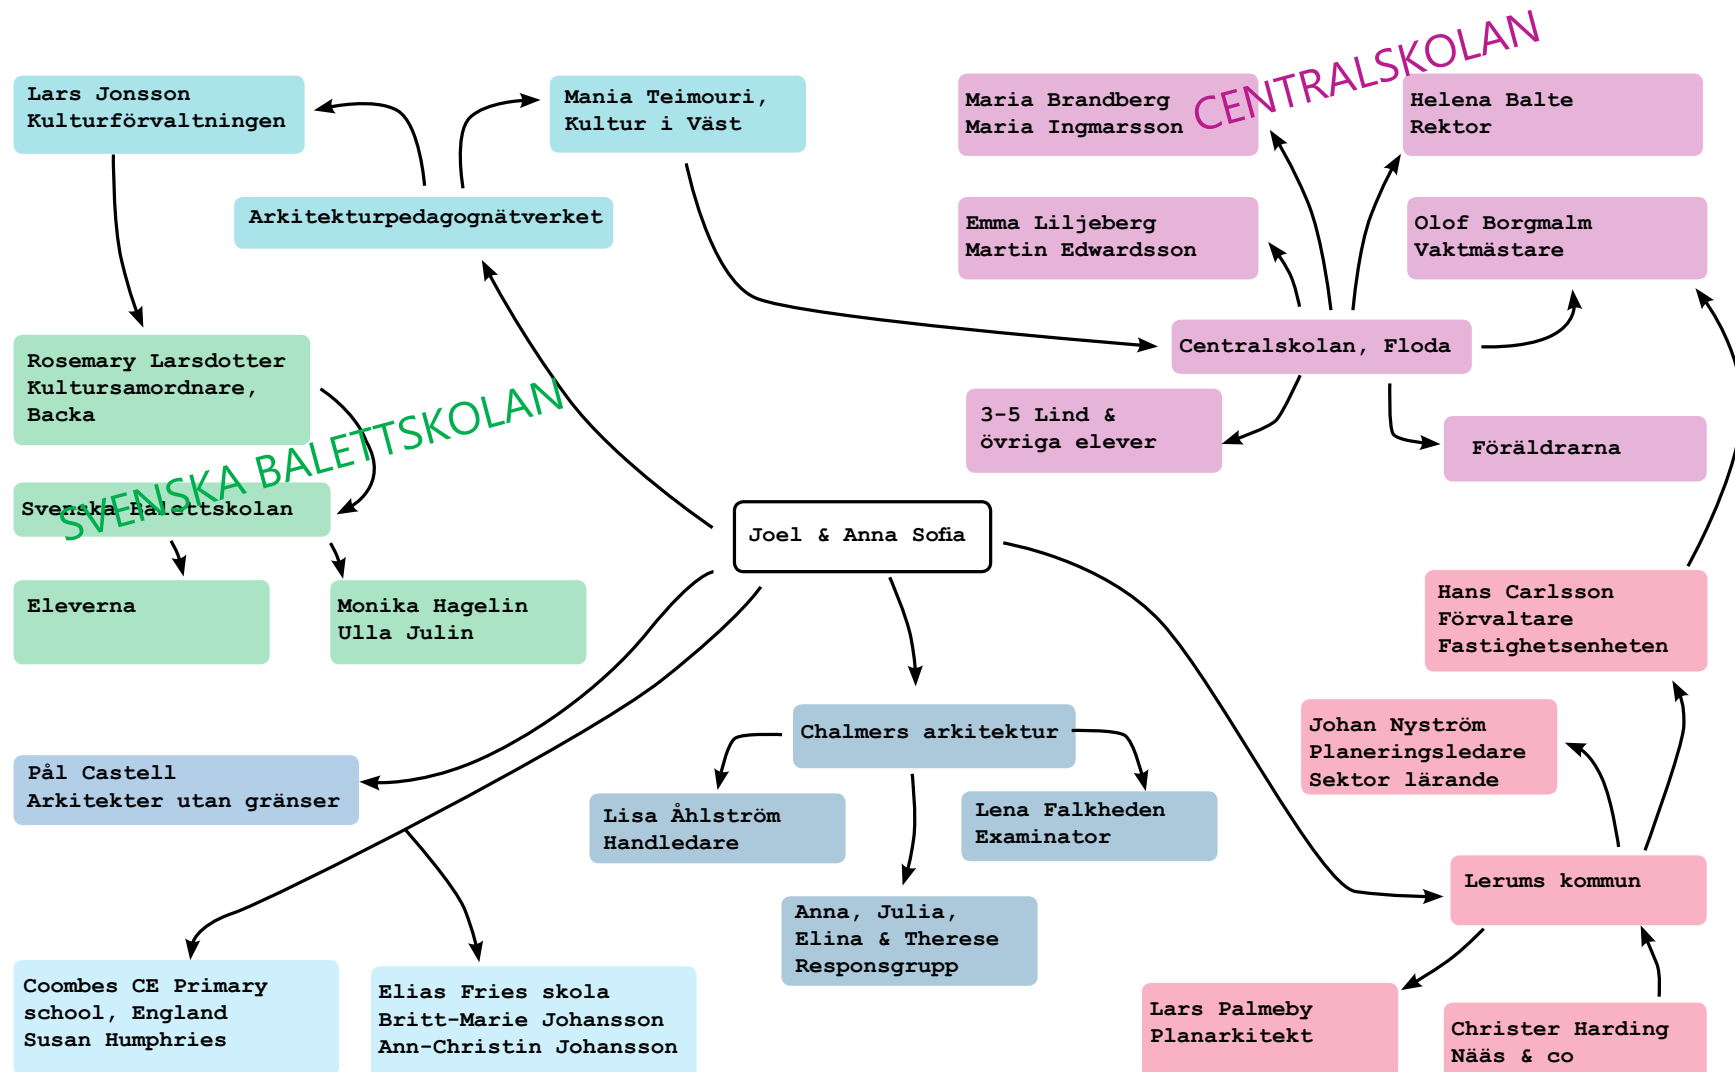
Lars Jonsson
Kulturförvaltningen

Mania Teimouri,
Kultur i Väst

Arkitekturpedagognätverket

Maria Brandberg
Maria Ingmarsson

CENTRALSKOLAN

Helena Balte
Rektor

Emma Liljeberg
Martin Edwardsson

Olof Borgmalm
Vaktmästare

Centralskolan, Floda

Rosemary Larsdotter
Kultursamordnare,
Backa

SVENSKA BALETTSKOLAN

3-5 Lind &
övriga elever

Föräldrarna

Svenska Balettskolan

Joel & Anna Sofia

Eleverna

Monika Hagelin
Ulla Julin

Hans Carlsson
Förvaltare
Fastighetsenheten

Johan Nyström
Planeringsledare
Sektor lärande

Chalmers arkitektur

Pål Castell
Arkitekter utan gränser

Lisa Åhlström
Handledare

Lena Falkheden
Examinator

Anna, Julia,
Elina & Therese
Responsgrupp

Lerums kommun

Coombes CE Primary
school, England
Susan Humphries

Elias Fries skola
Britt-Marie Johansson
Ann-Christin Johansson

Lars Palmeby
Planarkitekt

Christer Harding
Nääs & co